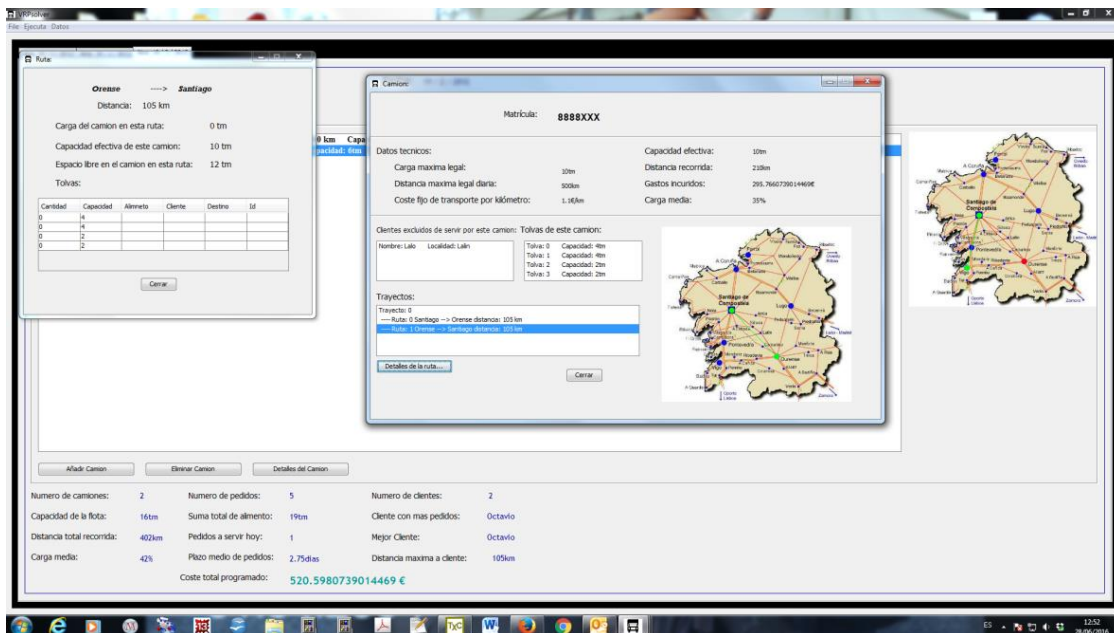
VRPsolver
File Ejecuta Datos

Ruta

Orense ---> Santiago
Distancia: 105 km

Carga del camion en esta ruta: 0 tm
Capacidad efectiva de este camion: 10 tm
Espacio libre en el camion en esta ruta: 12 tm
Tolvas:

| Cantidad | Capacidad | Alimneto | Cliente | Destino | Id |
|---|---|---|---|---|---|
| 0 | 4 | | | | |
| 0 | 4 | | | | |
| 0 | 2 | | | | |
| 0 | 2 | | | | |

Cerrar

0 km Capa
acidad: 0tm

Camion

Matrícula: 8888XXX

Datos tecnicos:
Carga maxima legal: 10tm
Distancia maxima legal diaria: 500km
Coste fijo de transporte por kilómetro: 1.1€/km
Capacidad efectiva: 10tm
Distancia recorrida: 210km
Gastos incurridos: 205.7660739014469€
Carga media: 35%

Clientes excluidos de servir por este camion: Tolvas de este camion:
Nombre: Lalo Localidad: Lalin
Tolva: 0 Capacidad: 4tm
Tolva: 1 Capacidad: 4tm
Tolva: 2 Capacidad: 2tm
Tolva: 3 Capacidad: 2tm

Trayectos:
Trayecto: 0
---- Ruta: 0 Santiago --> Orense distancia: 105 km
---- Ruta: 1 Orense --> Santiago distancia: 105 km

Detalles de la ruta...
Cerrar

Añadir Camion Eliminar Camion Detalles del Camion

Numero de camiones: 2
Numero de pedidos: 5
Numero de clientes: 2
Capacidad de la flota: 16tm
Suma total de alimento: 19tm
Cliente con mas pedidos: Octavio
Distancia total recorrida: 402km
Pedidos a servir hoy: 1
Mejor Cliente: Octavio
Carga media: 42%
Plazo medio de pedidos: 2.75dias
Distancia maxima a cliente: 105km
Coste total programado: 520.5980739014469 €

ES 12:52